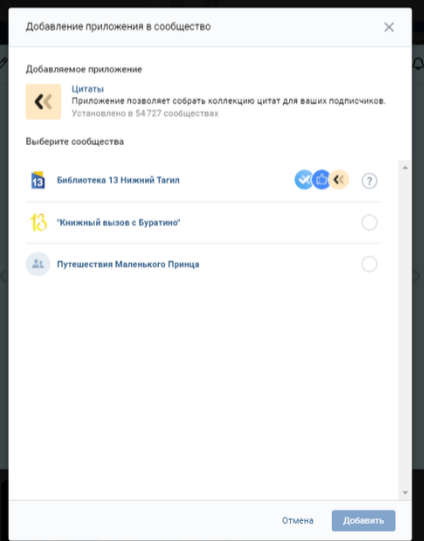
Добавление приложения в сообщество

Добавляемое приложение

Цитаты
Приложение позволяет собрать коллекцию цитат для ваших подписчиков.
Установлено в 54 727 сообществах

Выберите сообщества

Библиотека 13 Нижний Тагил

?

"Книжный вызов с Буратино"

Путешествия Маленького Принца

Отмена

Добавить